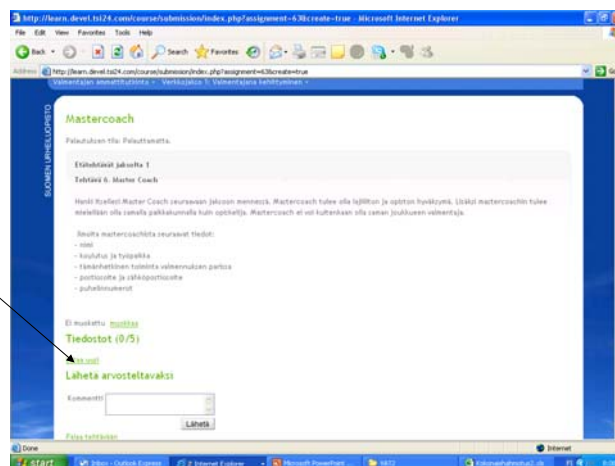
http://learn.devel.tsi24.com/course/submission/index.php?assignment=63&create=true - Microsoft Internet Explorer

File Edit View Favorites Tools Help

Back Search Favorites

Address http://learn.devel.tsi24.com/course/submission/index.php?assignment=63&create=true

Valmentajan ammattitutkinto » Verkkojakso 1: Valmentajana kehittyminen »

SUOMEN URHEILUOPISTO

Mastercoach

Palautuksen tila: Palauttamatta.

Etätehtävät jaksolta 1

Tehtävä 6. Master Coach

Hanki itsellesi Master Coach seuraavan jakson mennessä. Mastercoach tulee olla lajiiltion ja opiston hyväksymä. Lisäksi mastercoachin tulee mielellään olla samalla paikkakunnalla kuin opiskelija. Mastercoach ei voi kuitenkaan olla oman joukkueen valmentaja.

Ilmoita mastercoachista seuraavat tiedot:
- nimi
- koulutus ja työpaikka
- tämänhetkinen toiminta valmennuksen parissa
- postiosoite ja sähköpostiosoite
- puhelinnumerot

Ei muokattu muokkaa

Tiedostot (0/5)

Lisää uusi

Lähetä arvosteltavaksi

Kommentti

Lähetä

Palaa tehtävään

Done

Internet

start